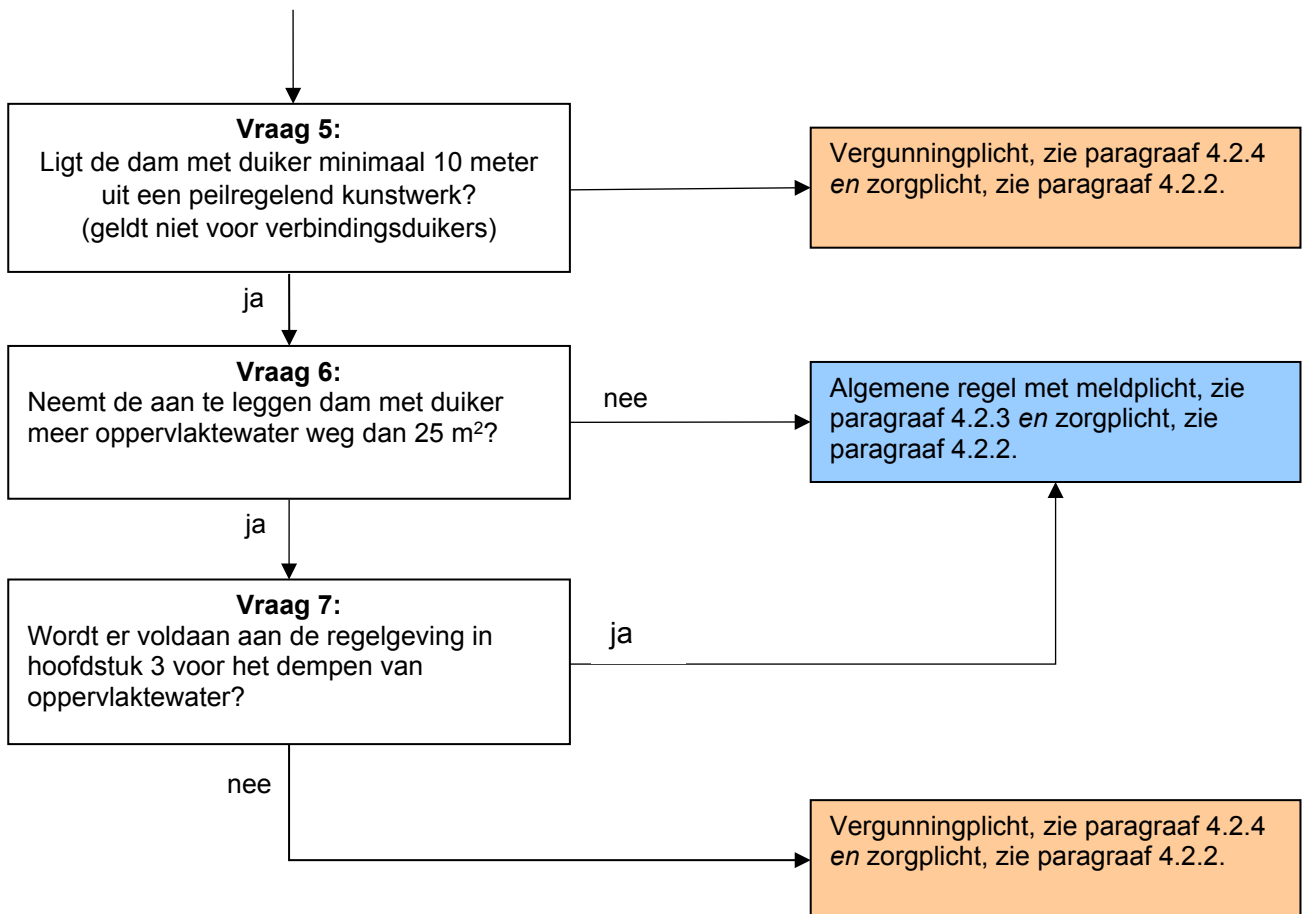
Vraag 5:
Ligt de dam met duiker minimaal 10 meter uit een peilregelend kunstwerk?
(geldt niet voor verbindingsduikers)

Vergunningplicht, zie paragraaf 4.2.4 *en* zorgplicht, zie paragraaf 4.2.2.

ja

Vraag 6:
Neemt de aan te leggen dam met duiker meer oppervlaktewater weg dan 25 m$^2$?

nee

Algemene regel met meldplicht, zie paragraaf 4.2.3 *en* zorgplicht, zie paragraaf 4.2.2.

ja

Vraag 7:
Wordt er voldaan aan de regelgeving in hoofdstuk 3 voor het dempen van oppervlaktewater?

ja

nee

Vergunningplicht, zie paragraaf 4.2.4 *en* zorgplicht, zie paragraaf 4.2.2.